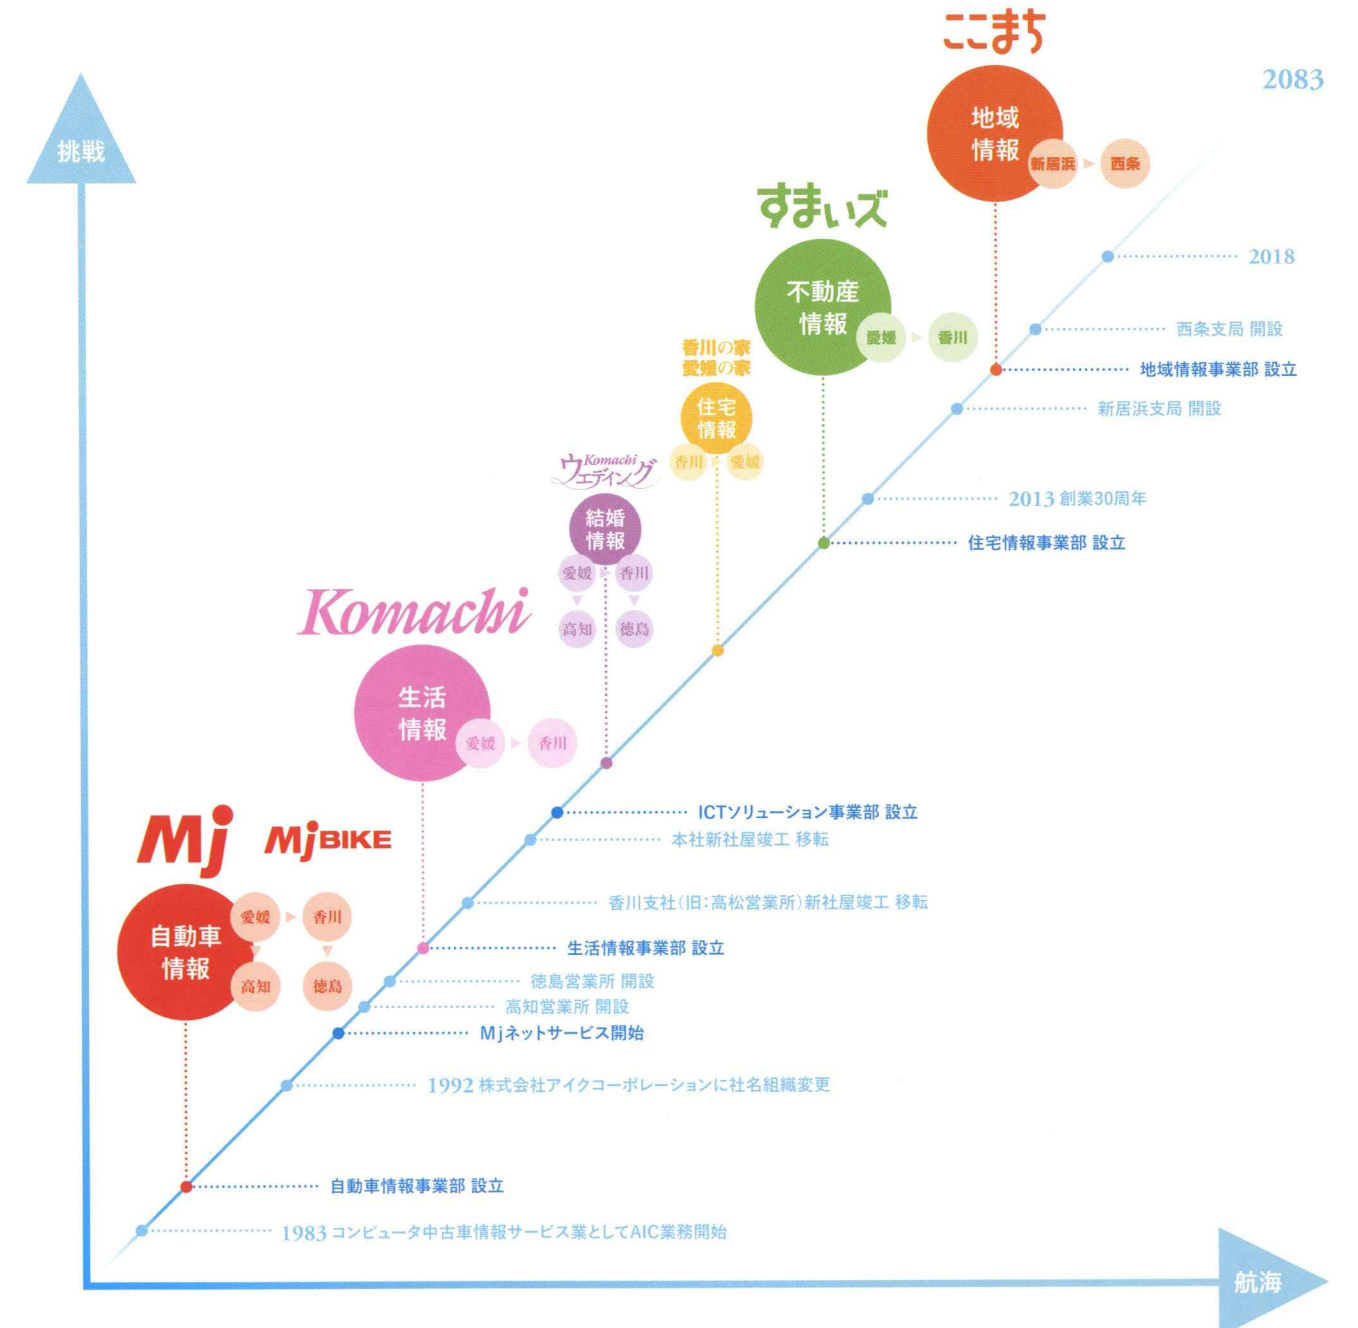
ここまち

2083

挑戦

地域情報

新居浜 西条

すまいズ

不動産情報

愛媛 香川

2018

西条支局 開設

地域情報事業部 設立

新居浜支局 開設

香川の家
愛媛の家

住宅情報

香川 愛媛

Komachi ウエディング

結婚情報

愛媛 香川

高知 徳島

2013 創業30周年

住宅情報事業部 設立

Komachi

生活情報

愛媛 香川

ICTソリューション事業部 設立

本社新社屋竣工 移転

Mj

MjBIKE

自動車情報

愛媛 香川

高知 徳島

香川支社(旧:高松営業所)新社屋竣工 移転

生活情報事業部 設立

徳島営業所 開設

高知営業所 開設

Mjネットサービス開始

1992 株式会社アイクコーポレーションに社名組織変更

自動車情報事業部 設立

1983 コンピュータ中古車情報サービス業としてAIC業務開始

航海